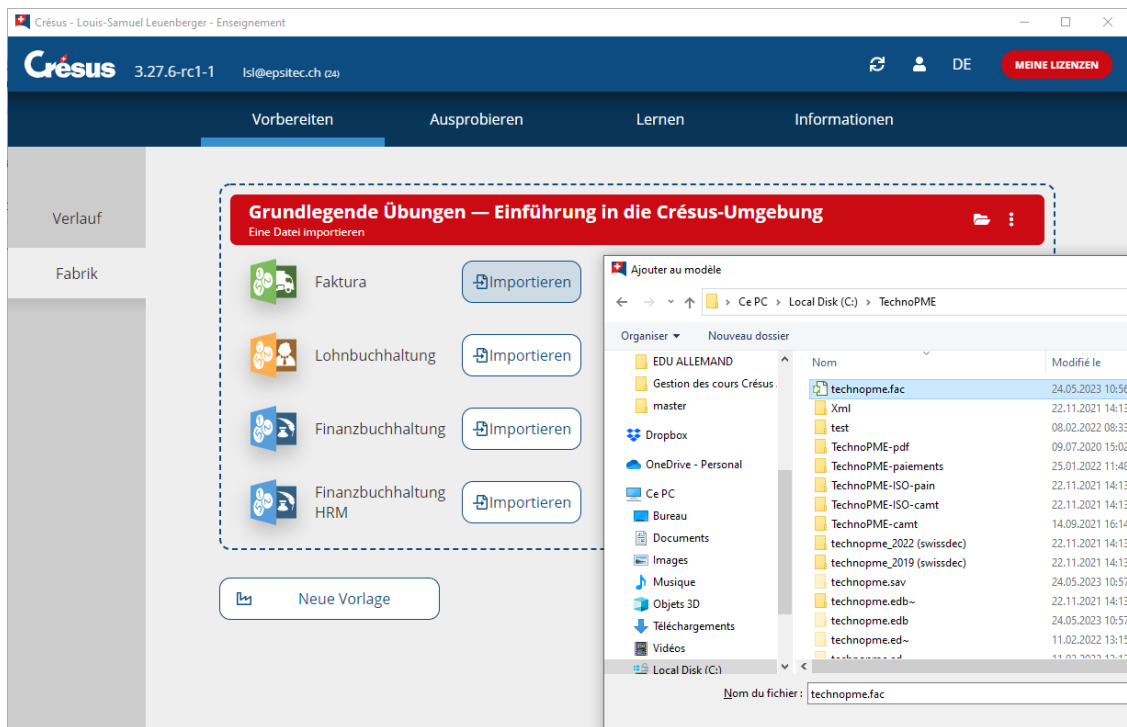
Crésus - Louis-Samuel Leuenberger - Enseignement

Crésus 3.27.6-rc1-1 lsl@epsitec.ch (24)

DE MEINE LIZENZEN

Vorbereiten Ausprobieren Lernen Informationen

Verlauf

Fabrik

Grundlegende Übungen — Einführung in die Crésus-Umgebung
Eine Datei importieren

Faktura Importieren

Lohnbuchhaltung Importieren

Finanzbuchhaltung Importieren

Finanzbuchhaltung HRM Importieren

Neue Vorlage

Ajouter au modèle

> Ce PC > Local Disk (C:) > TechnoPME

Organiser ▾ Nouveau dossier

EDU ALLEMAND
Gestion des cours Crésus
master
Dropbox
OneDrive - Personal
Ce PC
Bureau
Documents
Images
Musique
Objets 3D
Téléchargements
Vidéos
Local Disk (C:)

| Nom | Modifié le |
|---|---|
| technopme.fac | 24.05.2023 10:5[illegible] |
| Xml | 22.11.2021 14:1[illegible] |
| test | 08.02.2022 08:3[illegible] |
| TechnoPME-pdf | 09.07.2020 15:0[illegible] |
| TechnoPME-paiements | 25.01.2022 11:4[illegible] |
| TechnoPME-ISO-pain | 22.11.2021 14:1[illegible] |
| TechnoPME-ISO-camt | 22.11.2021 14:1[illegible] |
| TechnoPME-camt | 14.09.2021 16:1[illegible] |
| technopme_2022 (swissdec) | 22.11.2021 14:1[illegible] |
| technopme_2019 (swissdec) | 22.11.2021 14:1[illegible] |
| technopme.sav | 24.05.2023 10:5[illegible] |
| technopme.edb~ | 24.05.2023 14:1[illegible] |
| technopme.edb | 24.05.2023 10:5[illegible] |
| technopme.ed~ | 11.02.2022 13:1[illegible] |
| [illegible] | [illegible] |

Nom du fichier : technopme.fac